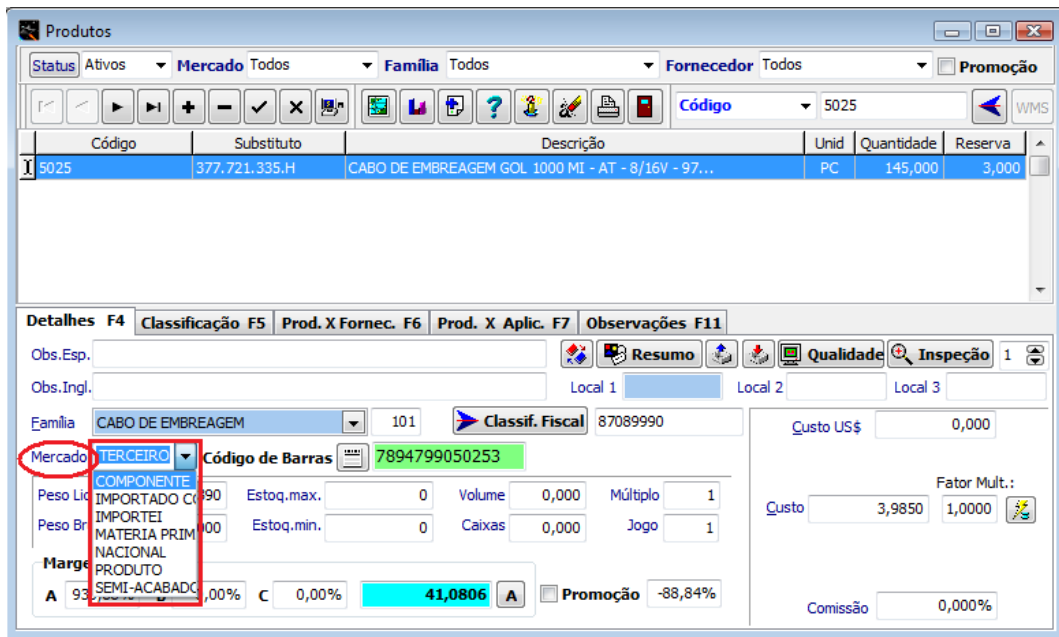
Produtos

Status Ativos Mercado Todos Família Todos Fornecedor Todos Promoção

Código 5025 WMS

| Código | Substituto | Descrição | Unid | Quantidade | Reserva |
|---|---|---|---|---|---|
| 5025 | 377.721.335.H | CABO DE EMBREAGEM GOL 1000 MI - AT - 8/16V - 97... | PC | 145,000 | 3,000 |

Detalhes F4 | Classificação F5 | Prod. X Fornec. F6 | Prod. X Aplic. F7 | Observações F11

Obs.Esp.
Resumo Qualidade Inspeção 1
Obs.Ingl.
Local 1 Local 2 Local 3

Família CABO DE EMBREAGEM 101 Classif. Fiscal 87089990
Custo US$ 0,000

Mercado TERCEIRO Código de Barras 7894799050253

COMPONENTE
IMPORTADO C
IMPORTEI
MATERIA PRIM
NACIONAL
PRODUTO
SEMI-ACABADO

Peso Lí 390 Estoq.max. 0 Volume 0,000 Múltiplo 1
Fator Mult.:
Custo 3,9850 1,0000
Peso Br 000 Estoq.min. 0 Caixas 0,000 Jogo 1

Marge
A 93 ,00% C 0,00% 41,0806 A Promoção -88,84%
Comissão 0,000%